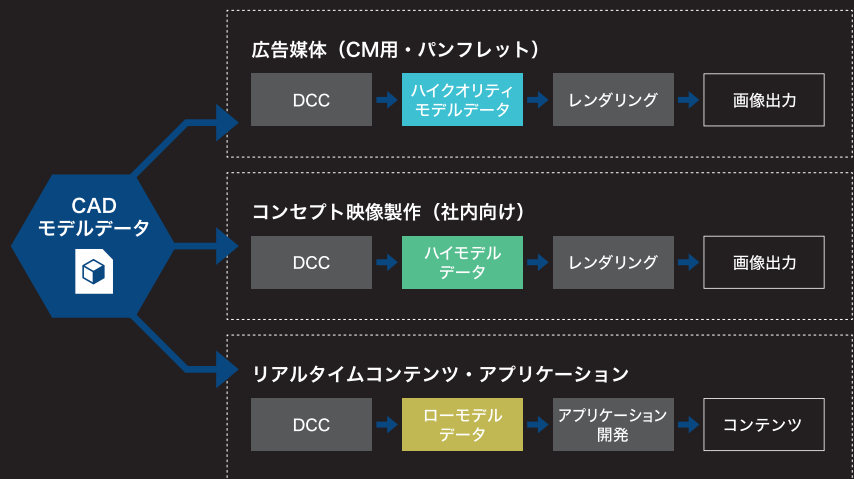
CAD
モデルデータ

広告媒体（CM用・パンフレット）

DCC → ハイクオリティモデルデータ → レンダリング → 画像出力

コンセプト映像製作（社内向け）

DCC → ハイモデルデータ → レンダリング → 画像出力

リアルタイムコンテンツ・アプリケーション

DCC → ローモデルデータ → アプリケーション開発 → コンテンツ